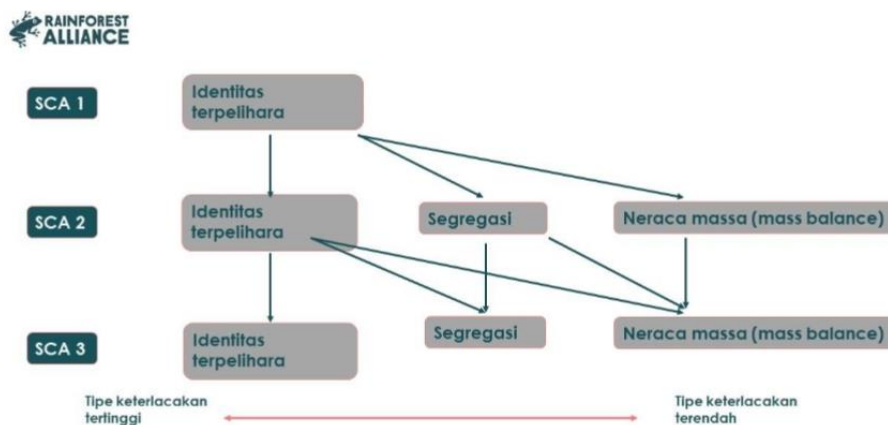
RAINFOREST ALLIANCE

SCA 1

Identitas terpelihara

SCA 2

Identitas terpelihara

Segregasi

Neraca massa (mass balance)

SCA 3

Identitas terpelihara

Segregasi

Neraca massa (mass balance)

Tipe keterlacakan tertinggi

Tipe keterlacakan terendah